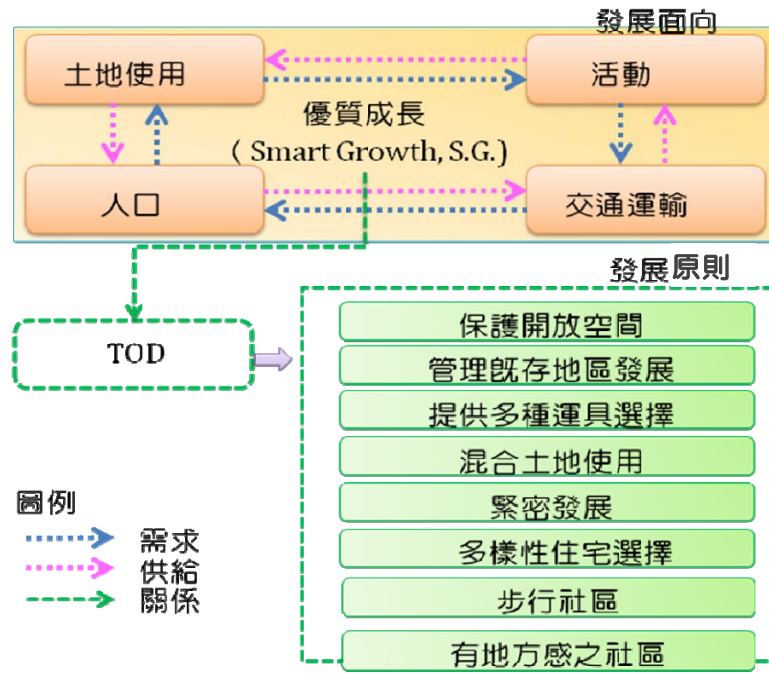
發展面向

土地使用

活動

優質成長
( Smart Growth, S.G.)

人口

交通運輸

發展原則

TOD

保護開放空間
管理既存地區發展
提供多種運具選擇
混合土地使用
緊密發展
多樣性住宅選擇
步行社區
有地方感之社區

圖例
需求
供給
關係